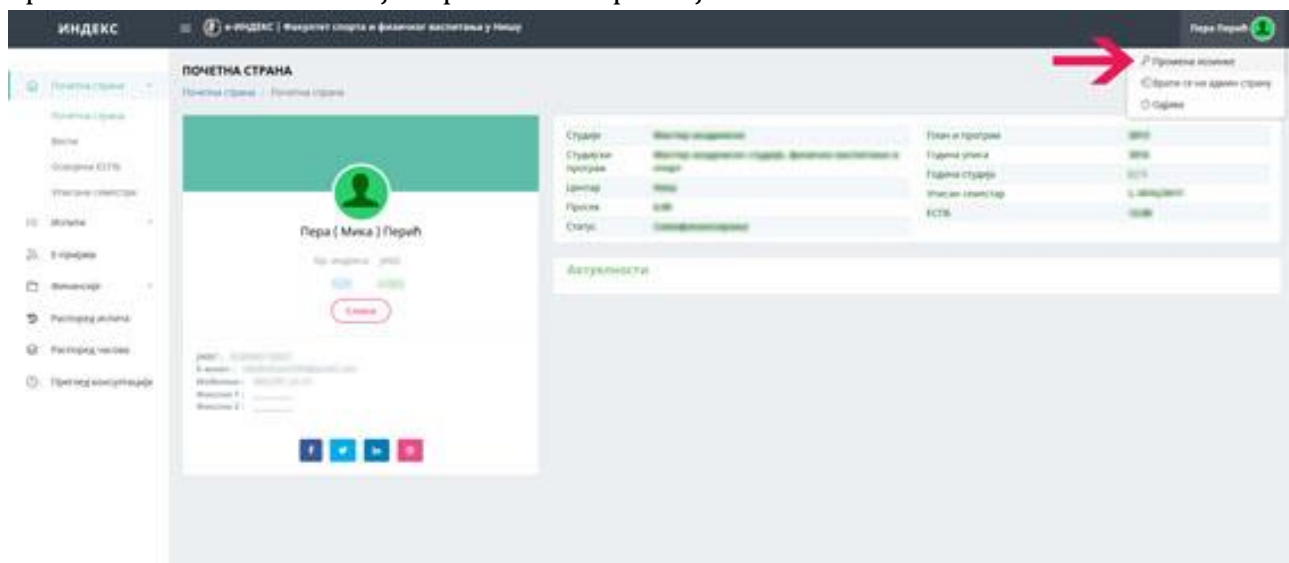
ИНДЕКС

e-ИНДЕКС | Факултет спорта и физичког васпитања у Нишу

Пера Перић

Промена лозинке
Врати се на admin страну
Одјава

Почетна страна
Почетна страна
Вести
Освојени ЕСПБ
Уписани семестри
Испити
Е-пријаве
Финансије
Распоред испита
Распоред часова
Преглед консултација

ПОЧЕТНА СТРАНА
Почетна страна / Почетна страна

Пера ( Мика ) Перић

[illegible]

Слика

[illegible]

| Студије | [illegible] | План и програм | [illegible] |
|---|---|---|---|
| Студијски програм | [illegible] | Година уписа | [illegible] |
| Центар | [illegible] | Година студија | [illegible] |
| Просек | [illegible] | Уписан семестар | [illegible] |
| Статус | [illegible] | ЕСПБ | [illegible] |

Актуелности